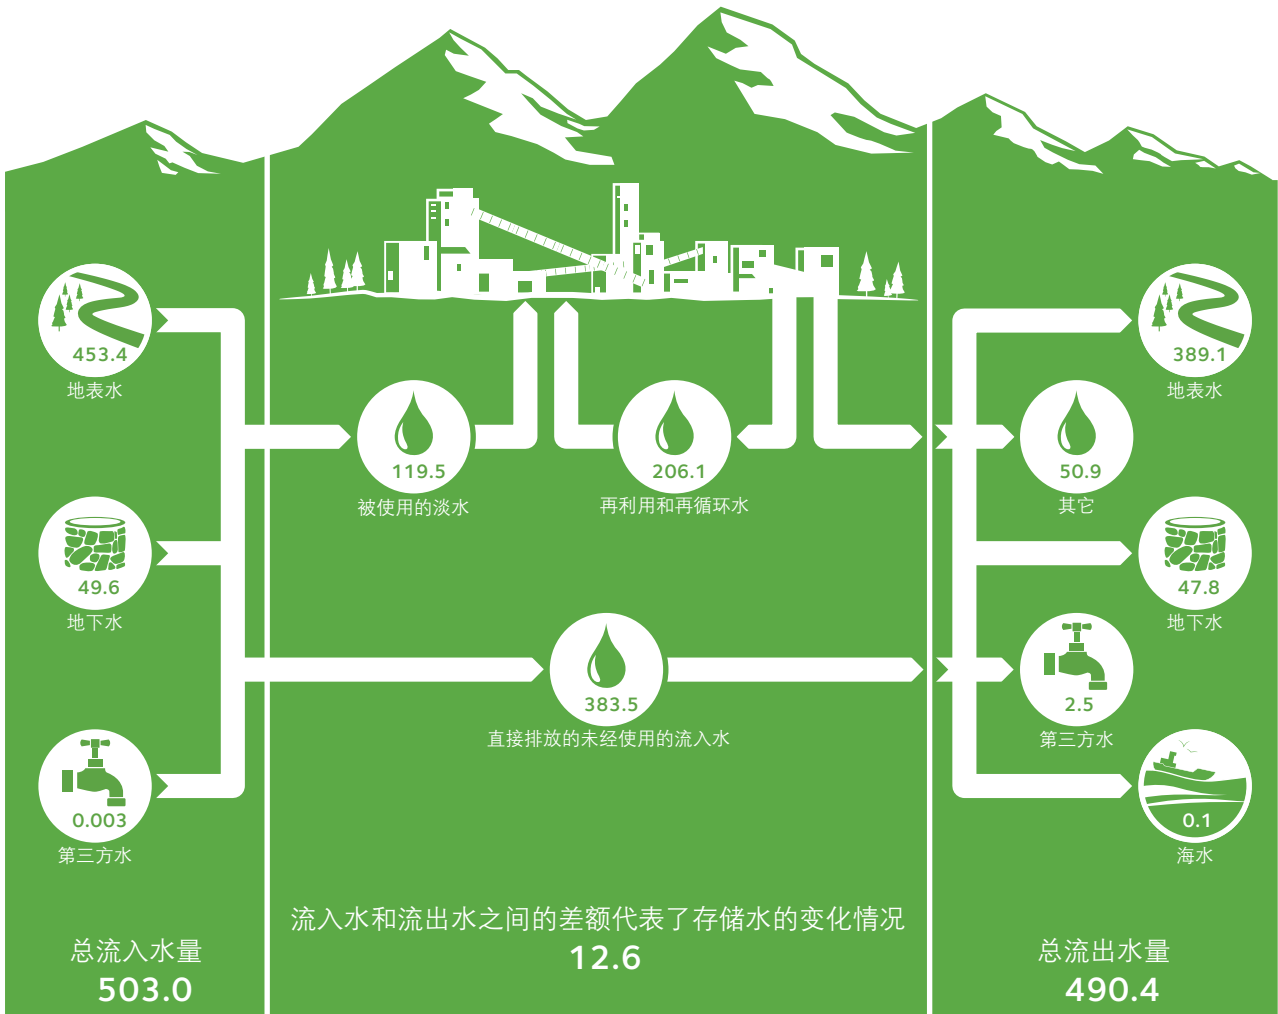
453.4
地表水

49.6
地下水

0.003
第三方水

总流入水量
503.0

119.5
被使用的淡水

206.1
再利用和再循环水

383.5
直接排放的未经使用的流入水

流入水和流出水之间的差额代表了存储水的变化情况
12.6

389.1
地表水

50.9
其它

47.8
地下水

2.5
第三方水

0.1
海水

总流出水量
490.4